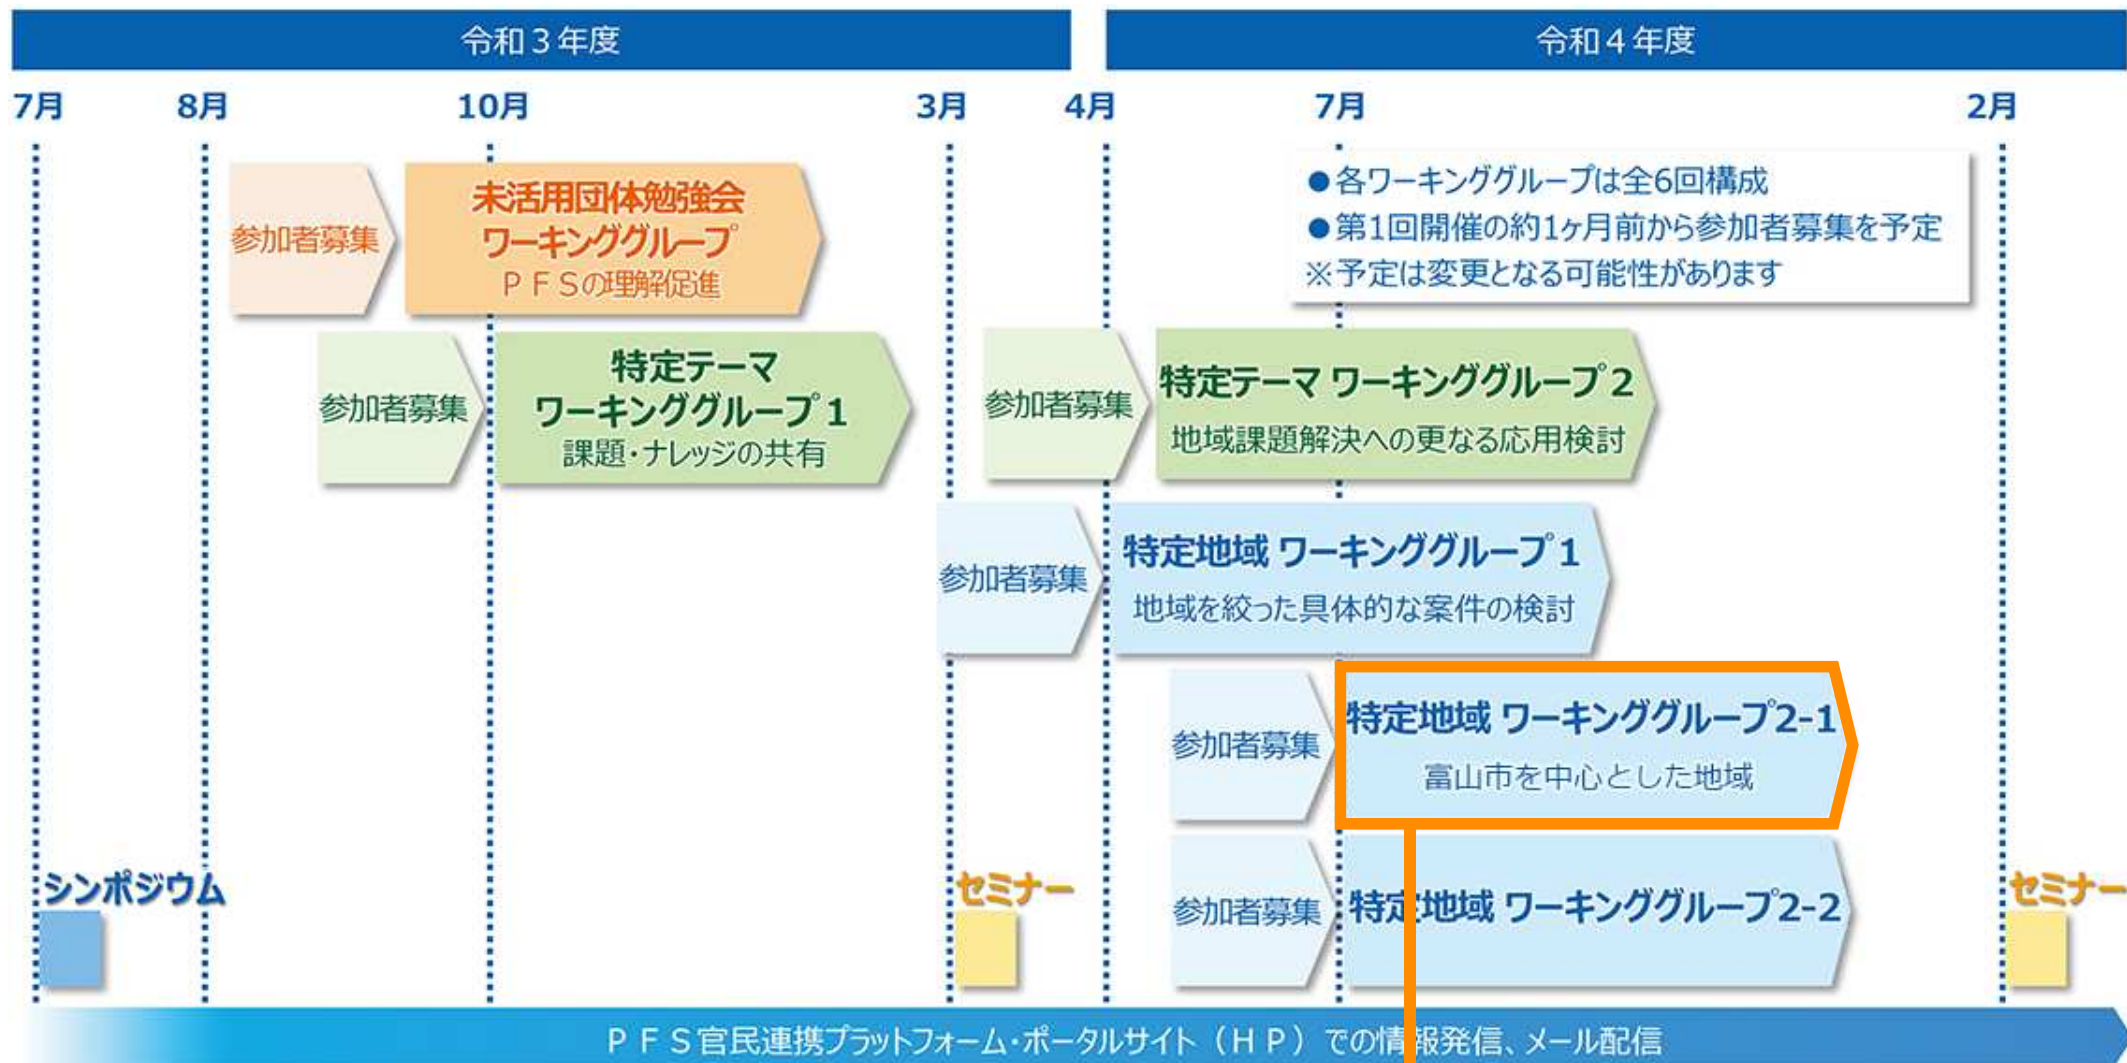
令和３年度

令和４年度

7月 8月 10月 3月 4月 7月 2月

●各ワーキンググループは全6回構成
●第1回開催の約1ヶ月前から参加者募集を予定
※予定は変更となる可能性があります

参加者募集

未活用団体勉強会
ワーキンググループ
ＰＦＳの理解促進

参加者募集

特定テーマ
ワーキンググループ１
課題・ナレッジの共有

参加者募集

特定テーマ ワーキンググループ２
地域課題解決への更なる応用検討

参加者募集

特定地域 ワーキンググループ１
地域を絞った具体的な案件の検討

参加者募集

特定地域 ワーキンググループ2-1
富山市を中心とした地域

参加者募集

特定地域 ワーキンググループ2-2

シンポジウム

セミナー

セミナー

ＰＦＳ官民連携プラットフォーム・ポータルサイト（ＨＰ）での情報発信、メール配信